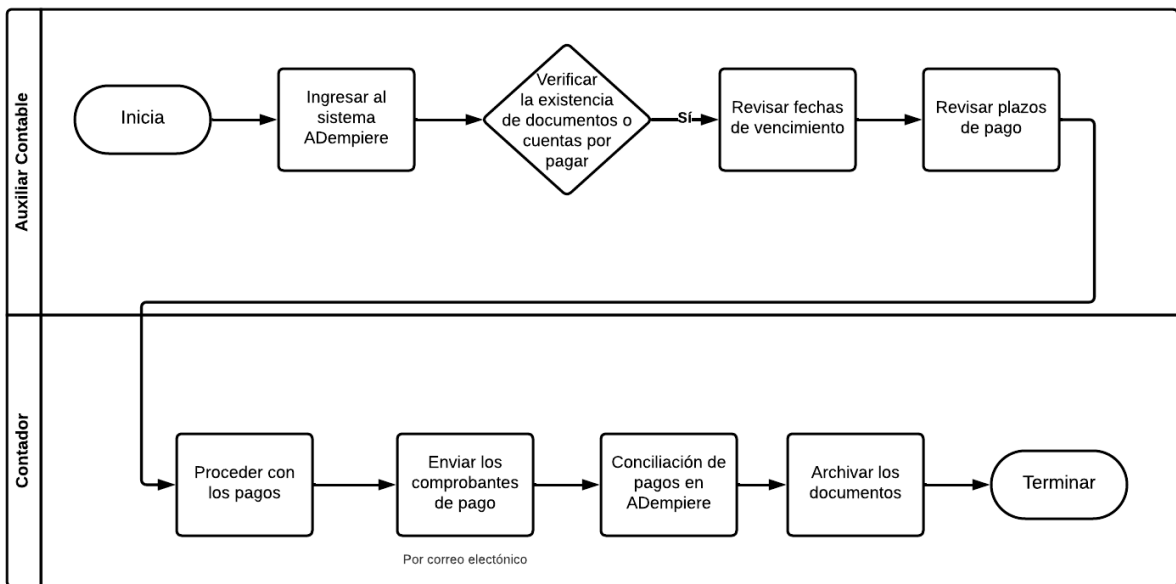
Auxiliar Contable

Inicia

Ingresar al sistema ADempiere

Verificar la existencia de documentos o cuentas por pagar

Sí

Revisar fechas de vencimiento

Revisar plazos de pago

Contador

Proceder con los pagos

Enviar los comprobantes de pago

Por correo electónico

Conciliación de pagos en ADempiere

Archivar los documentos

Terminar